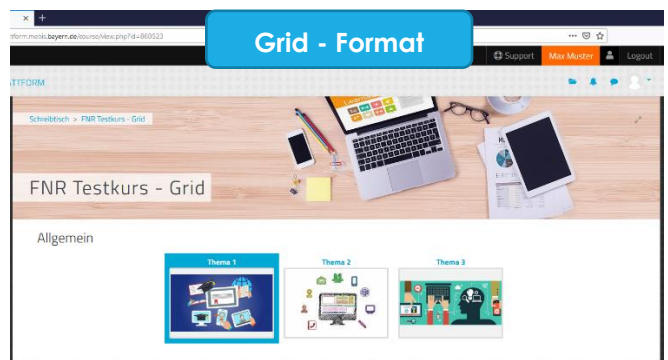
×  +

ttform.mebis.bayern.de/course/view.php?id=860523

Grid - Format

Support  Max Muster  Logout

ATTFORM

Schreibtisch > FNR Testkurs - Grid

FNR Testkurs - Grid

Allgemein

Thema 1

Thema 2

Thema 3